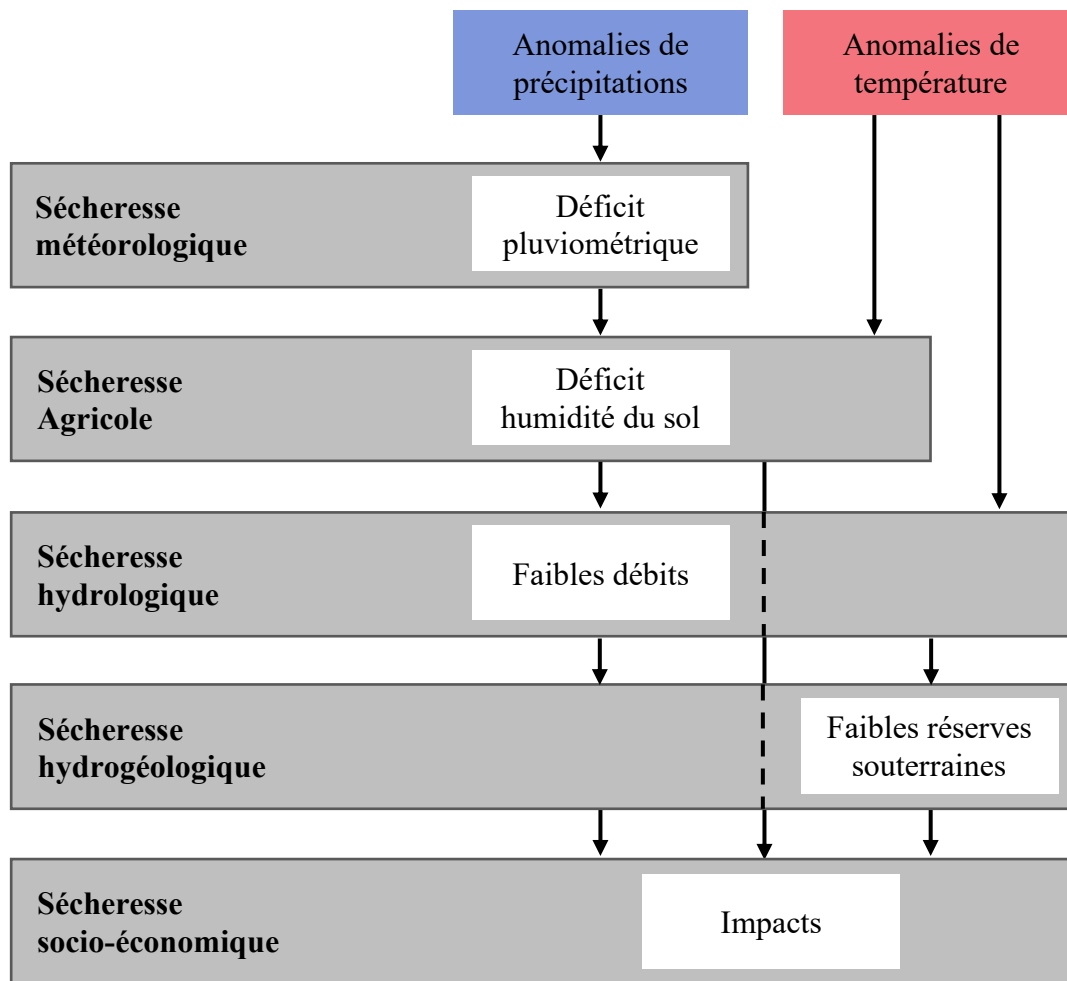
Anomalies de précipitations

Anomalies de température

Sécheresse météorologique

Déficit pluviométrique

Sécheresse Agricole

Déficit humidité du sol

Sécheresse hydrologique

Faibles débits

Sécheresse hydrogéologique

Faibles réserves souterraines

Sécheresse socio-économique

Impacts